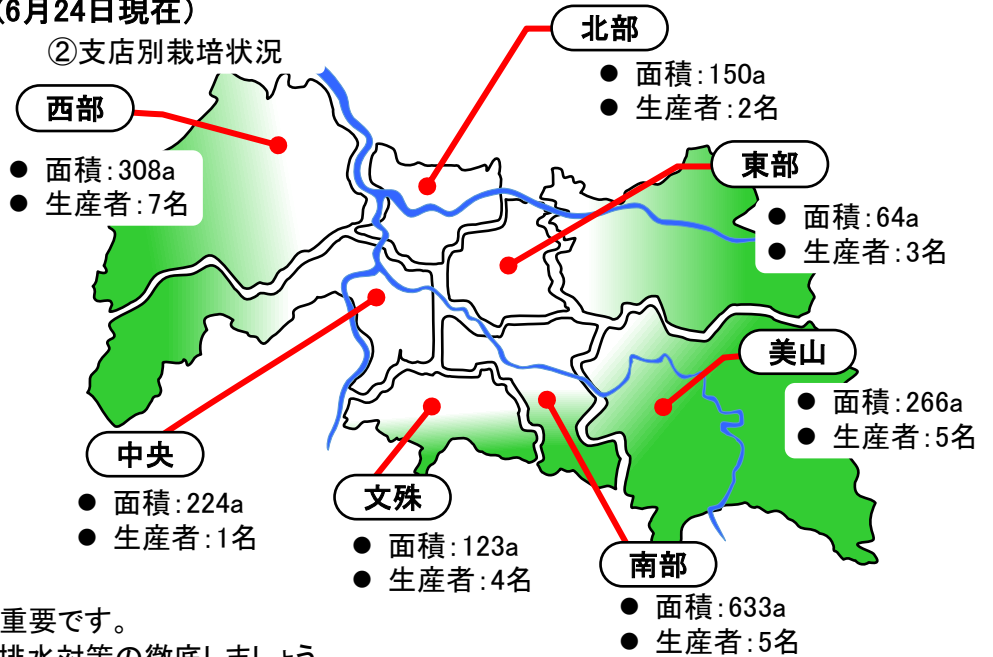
6月24日現在）

②支店別栽培状況

西部
● 面積:308a
● 生産者:7名

北部
● 面積:150a
● 生産者:2名

東部
● 面積:64a
● 生産者:3名

美山
● 面積:266a
● 生産者:5名

中央
● 面積:224a
● 生産者:1名

文殊
● 面積:123a
● 生産者:4名

南部
● 面積:633a
● 生産者:5名

重要です。
排水対策の徹底しましょう